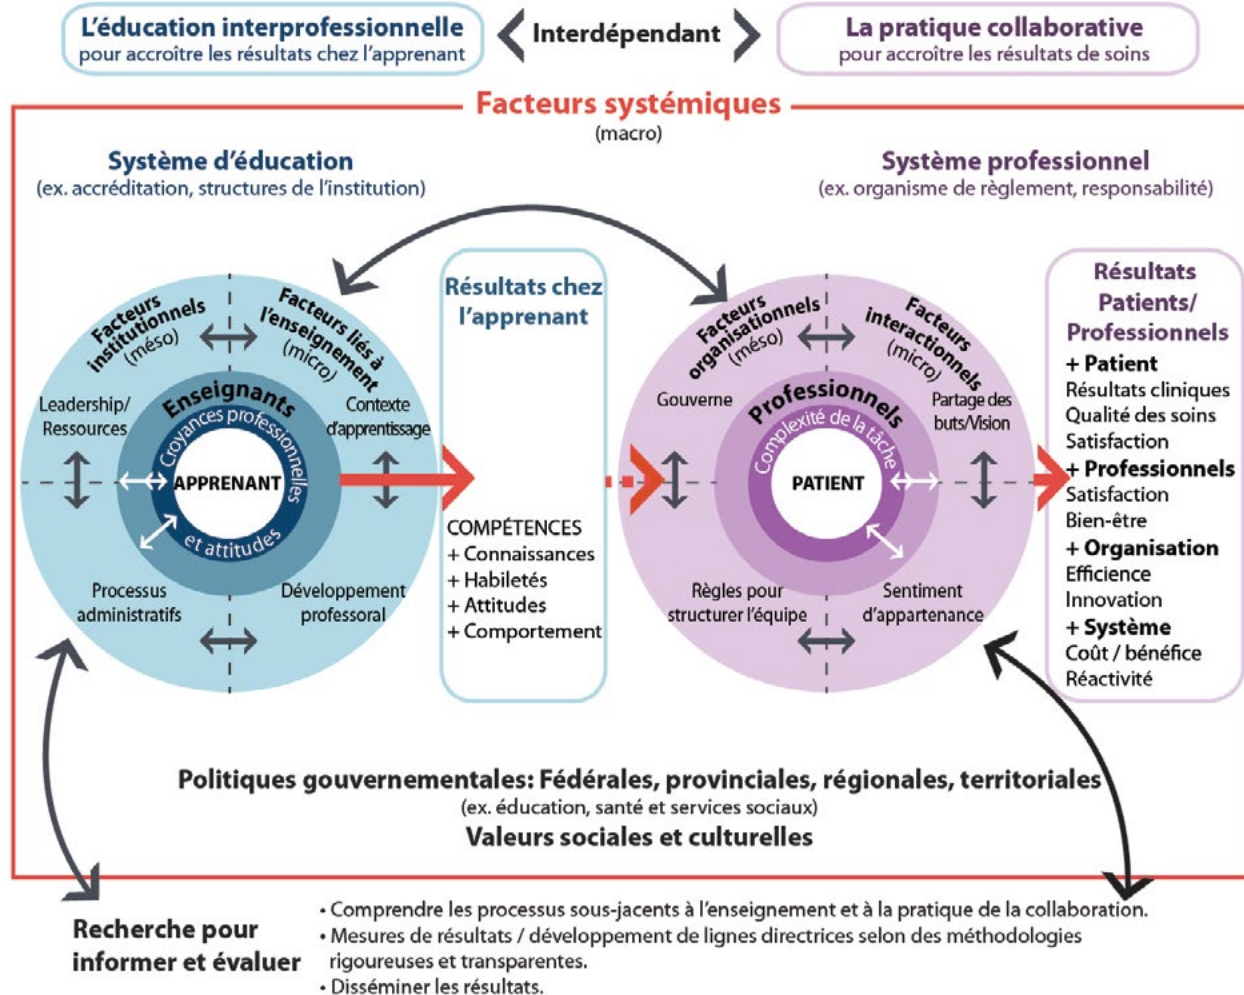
L'éducation interprofessionnelle
pour accroître les résultats chez l'apprenant

Interdépendant

La pratique collaborative
pour accroître les résultats de soins

Facteurs systémiques
(macro)

Système d'éducation
(ex. accréditation, structures de l'institution)

Système professionnel
(ex. organisme de règlement, responsabilité)

Facteurs institutionnels (méso)

Facteurs liés à l'enseignement (micro)

Leadership/ Ressources

Contexte d'apprentissage

Enseignants

Croyances professionnelles et attitudes

APPRENANT

Processus administratifs

Développement professoral

Résultats chez l'apprenant

COMPÉTENCES
+ Connaissances
+ Habiletés
+ Attitudes
+ Comportement

Facteurs organisationnels (méso)

Facteurs interactionnels (micro)

Gouverne

Partage des buts/Vision

Professionnels

Complexité de la tâche

PATIENT

Règles pour structurer l'équipe

Sentiment d'appartenance

Résultats Patients/ Professionnels
+ Patient
Résultats cliniques
Qualité des soins
Satisfaction
+ Professionnels
Satisfaction
Bien-être
+ Organisation
Efficience
Innovation
+ Système
Coût / bénéfice
Réactivité

Politiques gouvernementales: Fédérales, provinciales, régionales, territoriales
(ex. éducation, santé et services sociaux)
Valeurs sociales et culturelles

Recherche pour informer et évaluer

• Comprendre les processus sous-jacents à l'enseignement et à la pratique de la collaboration.
• Mesures de résultats / développement de lignes directrices selon des méthodologies rigoureuses et transparentes.
• Disséminer les résultats.